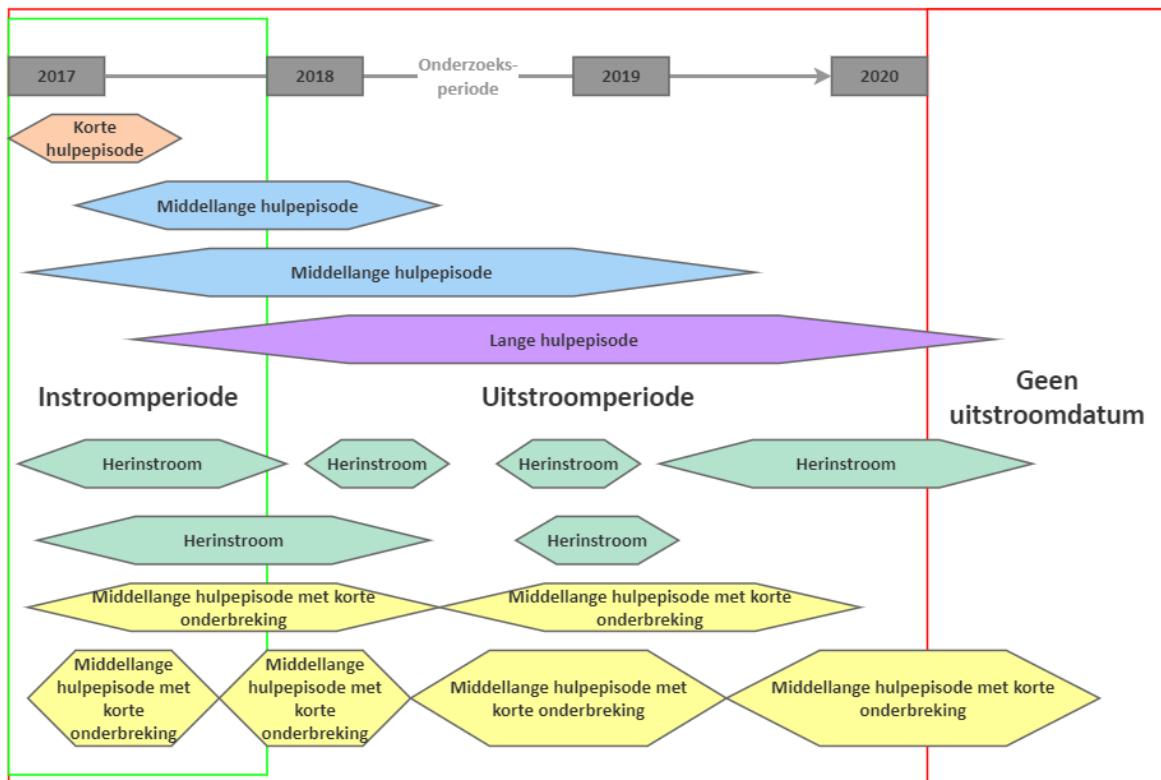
2017

2018

Onderzoeksperiode

2019

2020

Korte hulpepisode

Middellange hulpepisode

Middellange hulpepisode

Lange hulpepisode

Instroomperiode

Uitstroomperiode

Geen uitstroomdatum

Herinstroom

Herinstroom

Herinstroom

Herinstroom

Herinstroom

Herinstroom

Middellange hulpepisode met korte onderbreking

Middellange hulpepisode met korte onderbreking

Middellange hulpepisode met korte onderbreking

Middellange hulpepisode met korte onderbreking

Middellange hulpepisode met korte onderbreking

Middellange hulpepisode met korte onderbreking